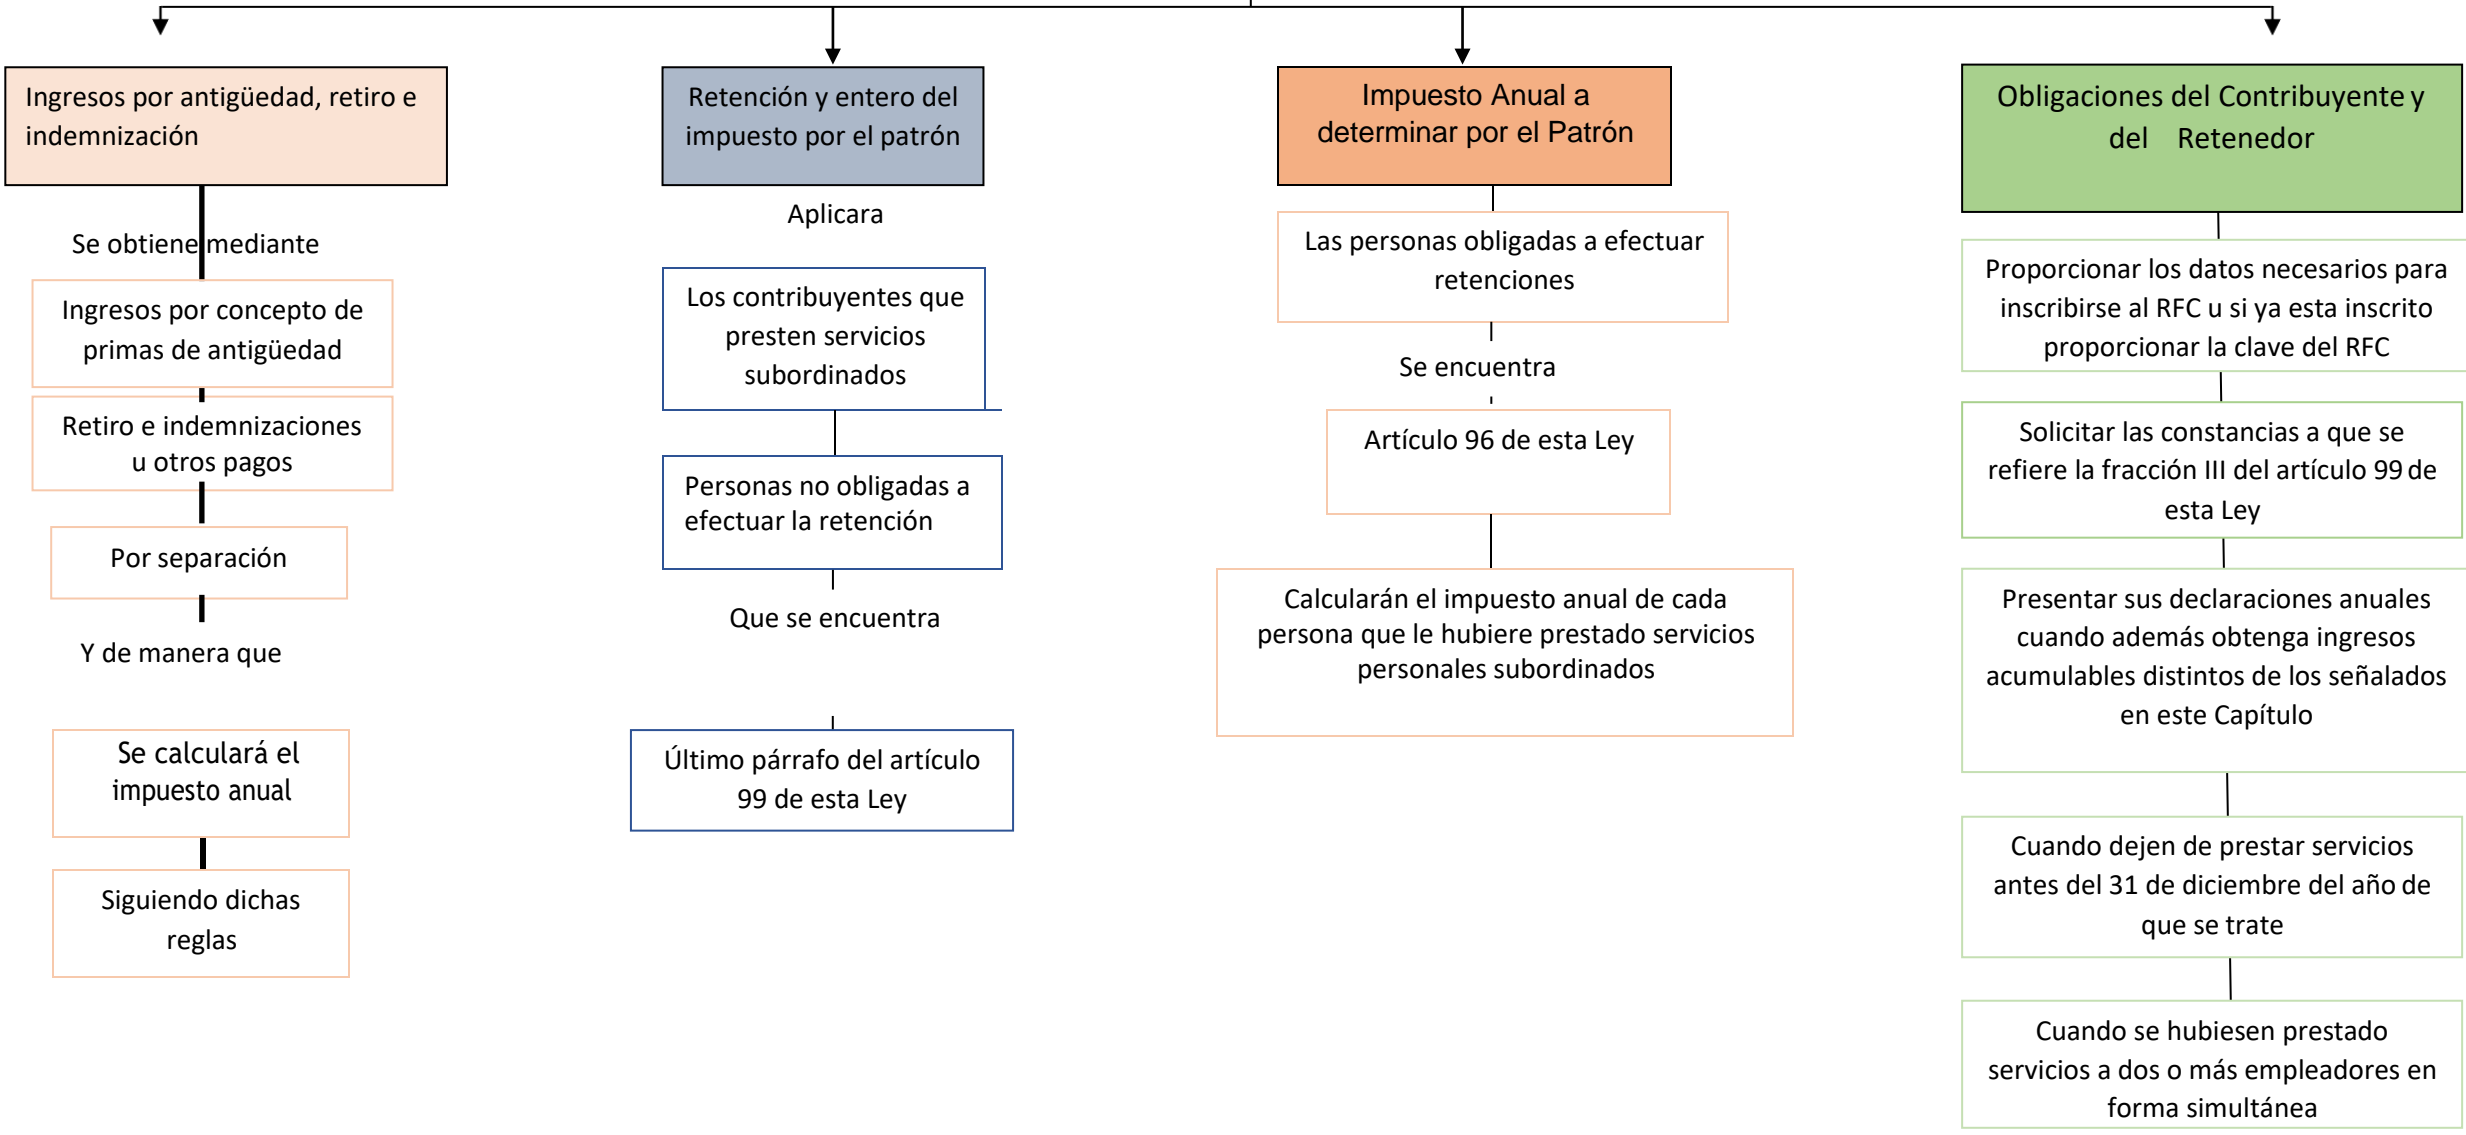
Ingresos por antigüedad, retiro e indemnización

Se obtiene mediante

Ingresos por concepto de primas de antigüedad

Retiro e indemnizaciones u otros pagos

Por separación

Y de manera que

Se calculará el impuesto anual

Siguiendo dichas reglas

Retención y entero del impuesto por el patrón

Aplicara

Los contribuyentes que presten servicios subordinados

Personas no obligadas a efectuar la retención

Que se encuentra

Último párrafo del artículo 99 de esta Ley

Impuesto Anual a determinar por el Patrón

Las personas obligadas a efectuar retenciones

Se encuentra

Artículo 96 de esta Ley

Calcularán el impuesto anual de cada persona que le hubiere prestado servicios personales subordinados

Obligaciones del Contribuyente y del Retenedor

Proporcionar los datos necesarios para inscribirse al RFC u si ya esta inscrito proporcionar la clave del RFC

Solicitar las constancias a que se refiere la fracción III del artículo 99 de esta Ley

Presentar sus declaraciones anuales cuando además obtenga ingresos acumulables distintos de los señalados en este Capítulo

Cuando dejen de prestar servicios antes del 31 de diciembre del año de que se trate

Cuando se hubiesen prestado servicios a dos o más empleadores en forma simultánea